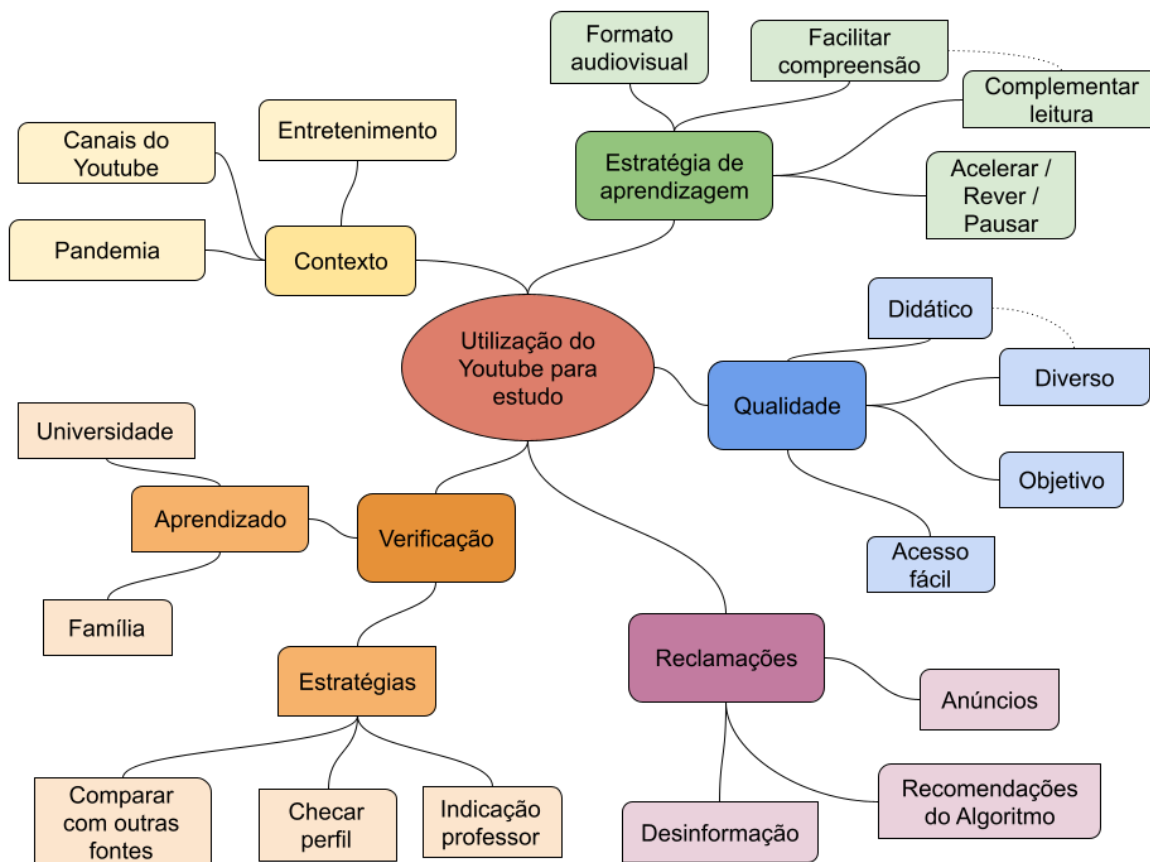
Utilização do Youtube para estudo

Contexto

Canais do Youtube

Entretenimento

Pandemia

Estratégia de aprendizagem

Formato audiovisual

Facilitar compreensão

Complementar leitura

Acelerar / Rever / Pausar

Qualidade

Didático

Diverso

Objetivo

Acesso fácil

Verificação

Aprendizado

Universidade

Família

Estratégias

Comparar com outras fontes

Checar perfil

Indicação professor

Reclamações

Anúncios

Recomendações do Algoritmo

Desinformação